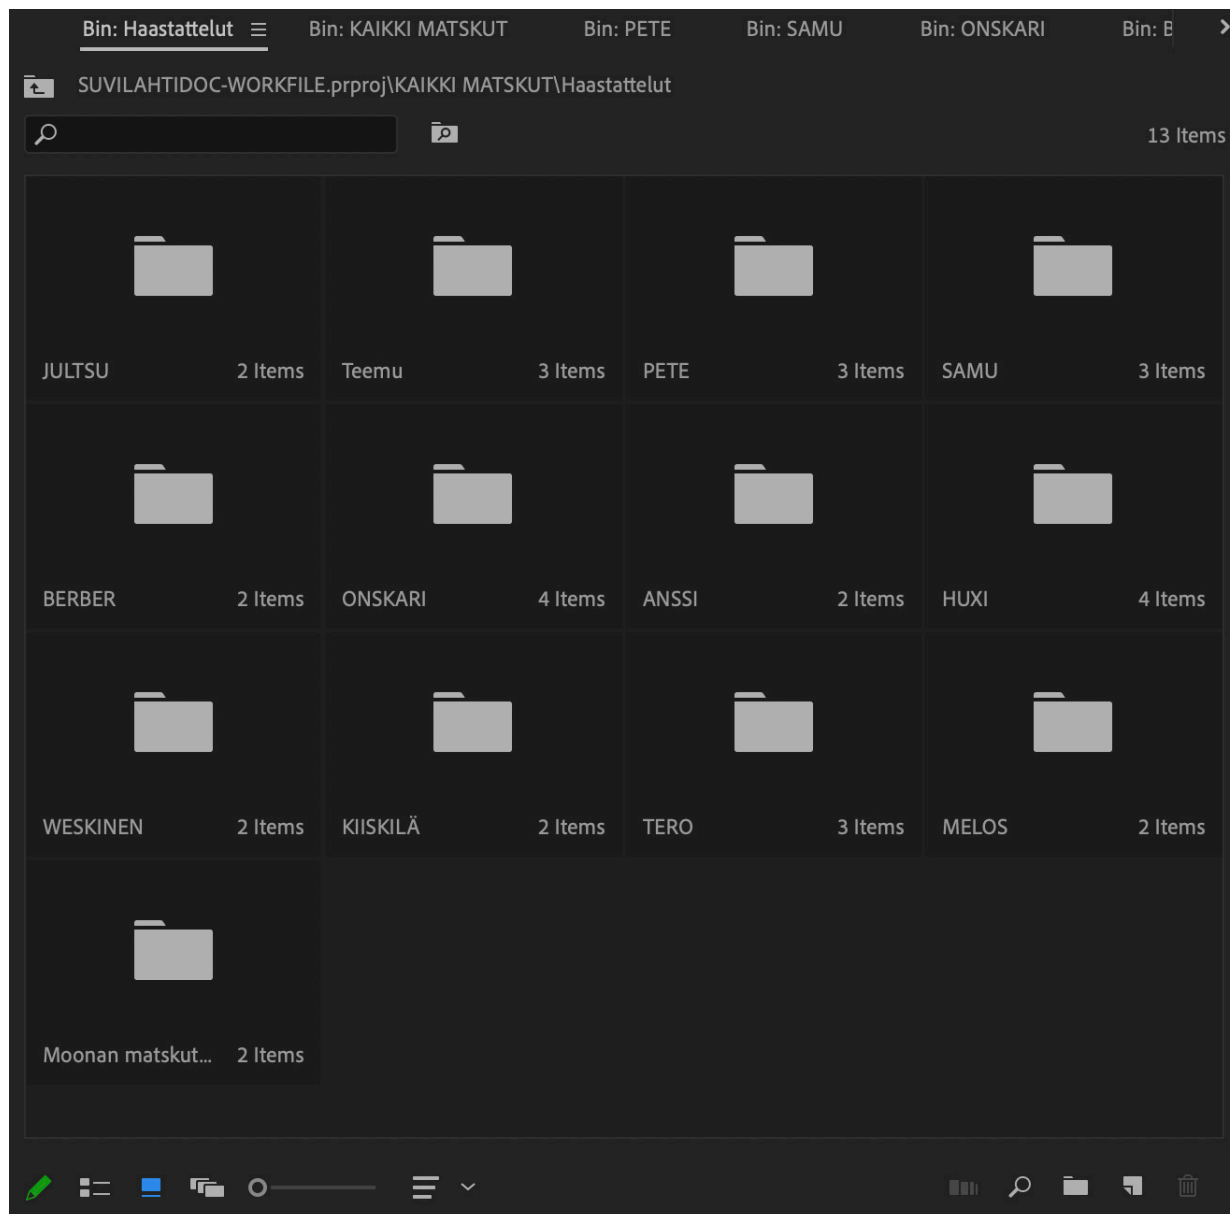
Bin: Haastattelut ≡ Bin: KAIKKI MATSKUT Bin: PETE Bin: SAMU Bin: ONSKARI Bin: B

SUVILAHTIDOC-WORKFILE.prproj\KAIKKI MATSKUT\Haastattelut

13 Items

JULTSU 2 Items
Teemu 3 Items
PETE 3 Items
SAMU 3 Items
BERBER 2 Items
ONSKARI 4 Items
ANSSI 2 Items
HUXI 4 Items
WESKINEN 2 Items
KIISKILÄ 2 Items
TERO 3 Items
MELOS 2 Items
Moonan matskut... 2 Items